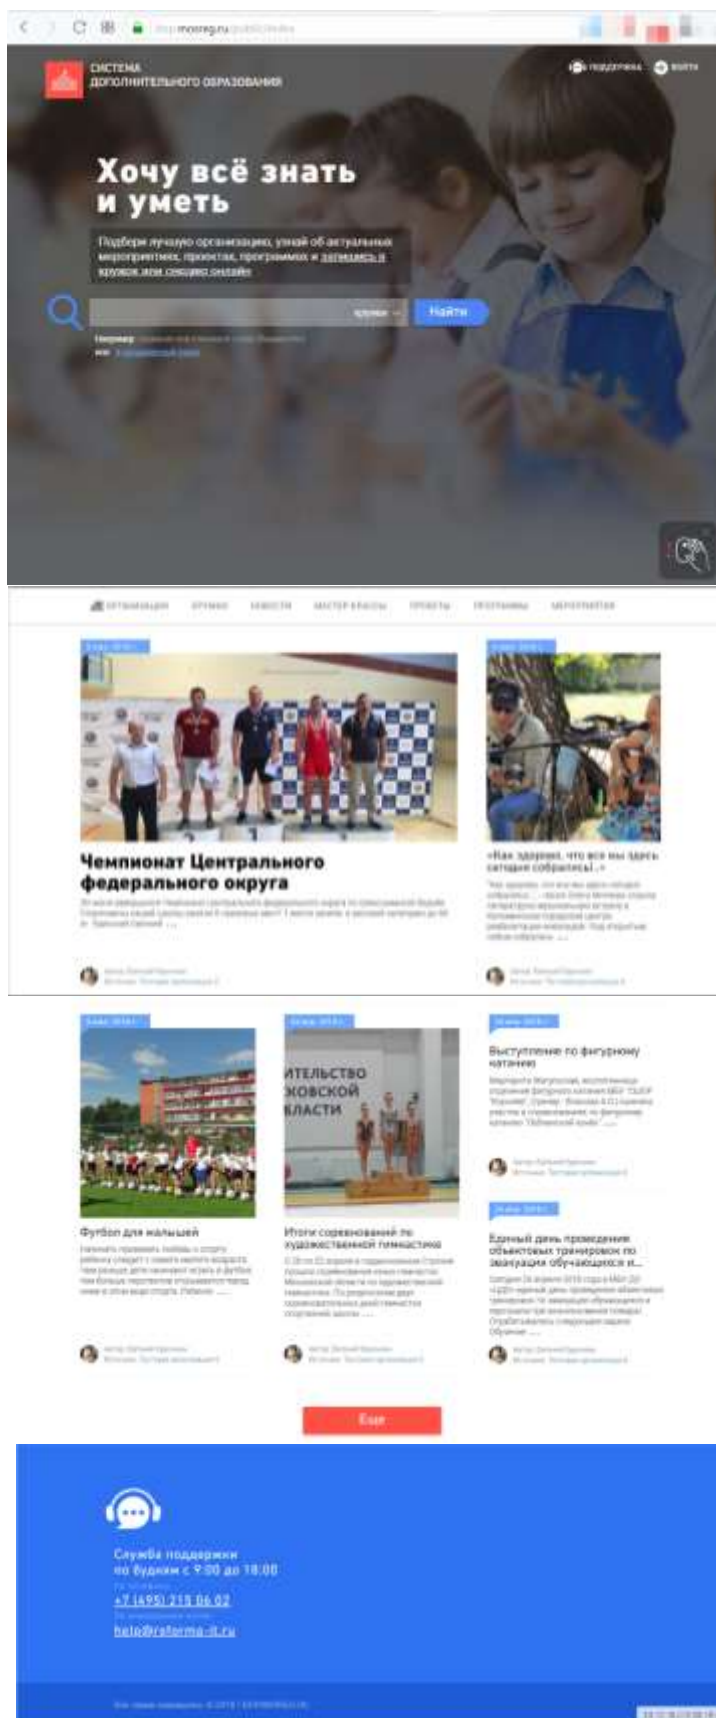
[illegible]mosreg.ru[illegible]

СИСТЕМА ДОПОЛНИТЕЛЬНОГО ОБРАЗОВАНИЯ

ПОДДЕРЖКА ВОЙТИ

Хочу всё знать и уметь

Подбери лучшую организацию, узнай об актуальных мероприятиях, проектах, программах и запишись в кружок или секцию онлайн

кружки

Найти

Например: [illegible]

ОРГАНИЗАЦИИ КРУЖКИ НОВОСТИ МАСТЕР-КЛАССЫ ПРОЕКТЫ ПРОГРАММЫ МЕРОПРИЯТИЯ

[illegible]

Чемпионат Центрального федерального округа

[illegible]

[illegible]

«Как здорово, что все мы здесь сегодня собрались!..»

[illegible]

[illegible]

Футбол для малышей

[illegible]

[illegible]

Итоги соревнований по художественной гимнастике

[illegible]

ИТЕЛЬСТВО ЗОВСКОЙ БЛАСТИ

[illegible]

Выступление по фигурному катанию

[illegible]

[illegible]

Единый день проведения объектовых тренировок по эвакуации обучающихся и...

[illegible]

Еще

Служба поддержки по будням с 9:00 до 18:00

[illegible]

+7 (495) 215 06 02

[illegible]

help@reforma-it.ru

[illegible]